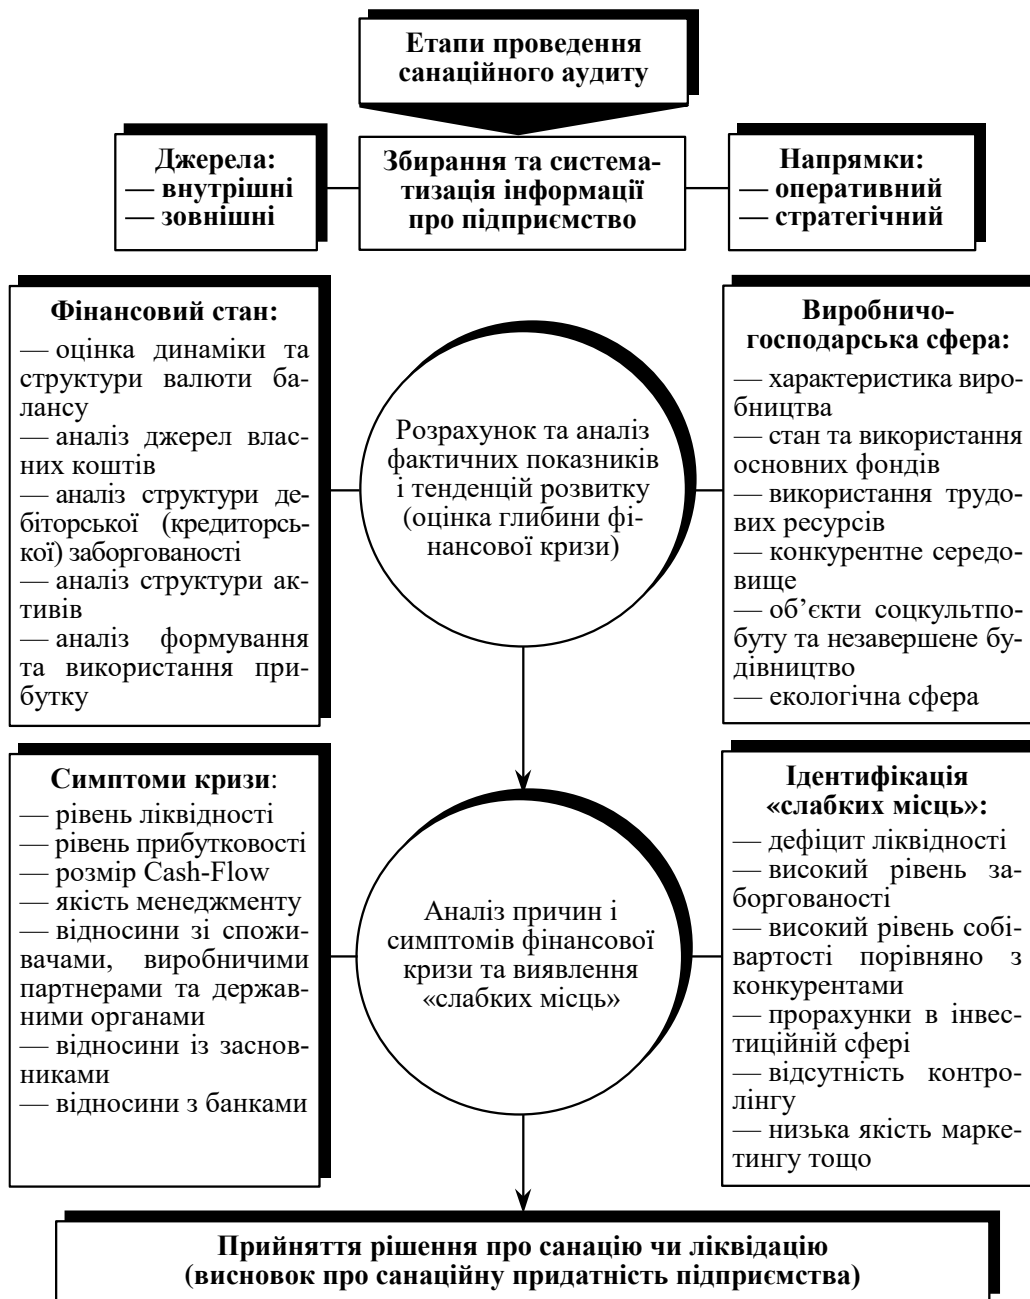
Етапи проведення санаційного аудиту

Джерела:
— внутрішні
— зовнішні

Збирання та систематизація інформації про підприємство

Напрямки:
— оперативний
— стратегічний

Фінансовий стан:
— оцінка динаміки та структури валюти балансу
— аналіз джерел власних коштів
— аналіз структури дебіторської (кредиторської) заборгованості
— аналіз структури активів
— аналіз формування та використання прибутку

Розрахунок та аналіз фактичних показників і тенденцій розвитку (оцінка глибини фінансової кризи)

Виробничо-господарська сфера:
— характеристика виробництва
— стан та використання основних фондів
— використання трудових ресурсів
— конкурентне середовище
— об'єкти соцкультпобуту та незавершене будівництво
— екологічна сфера

Симптоми кризи:
— рівень ліквідності
— рівень прибутковості
— розмір Cash-Flow
— якість менеджменту
— відносини зі споживачами, виробничими партнерами та державними органами
— відносини із засновниками
— відносини з банками

Аналіз причин і симптомів фінансової кризи та виявлення «слабких місць»

Ідентифікація «слабких місць»:
— дефіцит ліквідності
— високий рівень заборгованості
— високий рівень собівартості порівняно з конкурентами
— прорахунки в інвестиційній сфері
— відсутність контролінгу
— низька якість маркетингу тощо

Прийняття рішення про санацію чи ліквідацію (висновок про санаційну придатність підприємства)